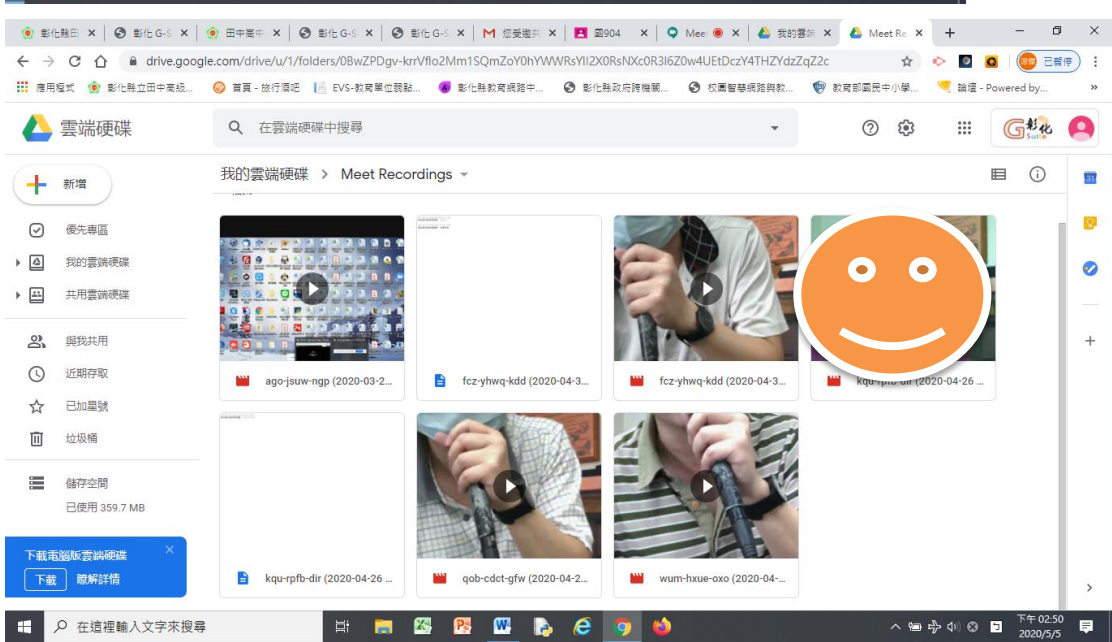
彰化縣田 × | 彰化 G-S × | 田中高中 × | 彰化 G-S × | 彰化 G-S × | M 您受邀共 × | 國904 × | Mee × | 我的雲端 × | Meet Re × | +

drive.google.com/drive/u/1/folders/0BwZPDgv-krrVflo2Mm1SQmZoY0hYWWRsYlI2X0RsNXc0R3I6Z0w4UEtDczY4THZYdzZqZ2c

已暫停

應用程式 | 彰化縣立田中高級... | 首頁 - 旅行酒吧 | EVS-教育單位簽點... | 彰化縣教育網路中... | 彰化縣政府跨機關... | 校園智慧網路與數... | 教育部國民中小學... | 論壇 - Powered by...

雲端硬碟

在雲端硬碟中搜尋

G彰化 Suite

新增

優先專區

我的雲端硬碟

共用雲端硬碟

與我共用

近期存取

已加星號

垃圾桶

儲存空間

已使用 359.7 MB

下載電腦版雲端硬碟

下載 | 瞭解詳情

我的雲端硬碟 > Meet Recordings

ago-jsuw-ngp (2020-03-2...

fcz-yhwq-kdd (2020-04-3...

fcz-yhwq-kdd (2020-04-3...

kqu-rpfb-dir (2020-04-26 ...

kqu-rpfb-dir (2020-04-26 ...

qob-cdct-gfw (2020-04-2...

wum-hxue-oxo (2020-04-...

在這裡輸入文字來搜尋

下午 02:50
2020/5/5